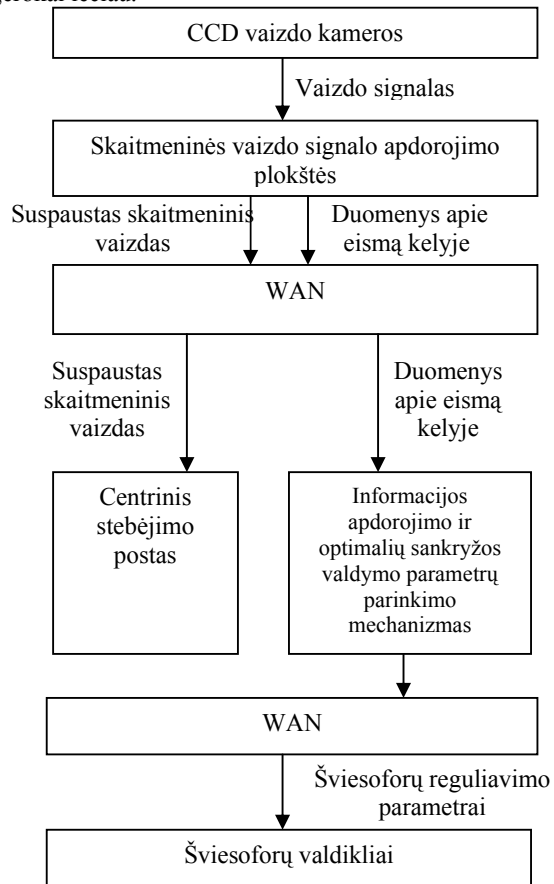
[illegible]

CCD vaizdo kameros

Vaizdo signalas

Skaitmeninės vaizdo signalo apdorojimo plokštės

Suspaustas skaitmeninis vaizdas

Duomenys apie eismą kelyje

WAN

Suspaustas skaitmeninis vaizdas

Duomenys apie eismą kelyje

Centrinis stebėjimo postas

Informacijos apdorojimo ir optimalių sankryžos valdymo parametrų parinkimo mechanizmas

WAN

Šviesoforų reguliavimo parametrai

Šviesoforų valdikliai